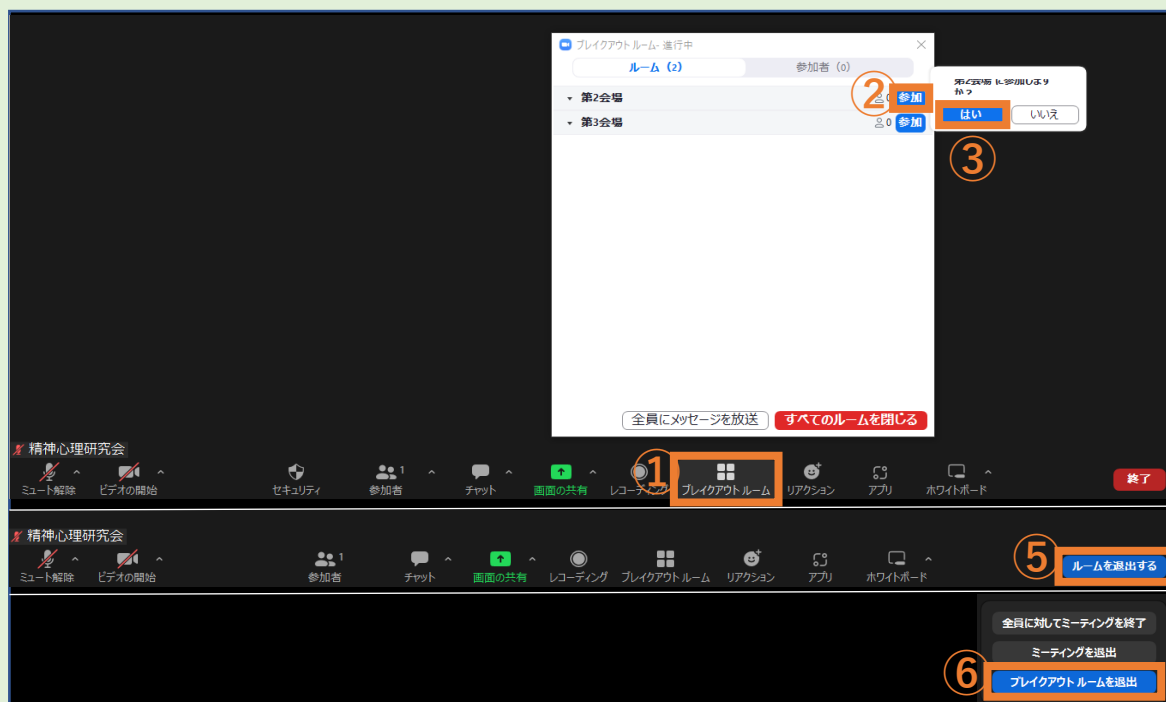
ブレイクアウトルーム - 進行中

ルーム (2)

参加者 (0)

第2会場

0

参加

第3会場

0

参加

2

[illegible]に参加しますか？

はい

いいえ

3

全員にメッセージを放送

すべてのルームを閉じる

精神心理研究会

ミュート解除

ビデオの開始

セキュリティ

参加者 1

チャット

画面の共有

レコーディング

1

ブレイクアウトルーム

リアクション

アプリ

ホワイトボード

終了

精神心理研究会

ミュート解除

ビデオの開始

参加者 1

チャット

画面の共有

レコーディング

ブレイクアウトルーム

リアクション

アプリ

ホワイトボード

5

ルームを退出する

全員に対してミーティングを終了

ミーティングを退出

6

ブレイクアウトルームを退出